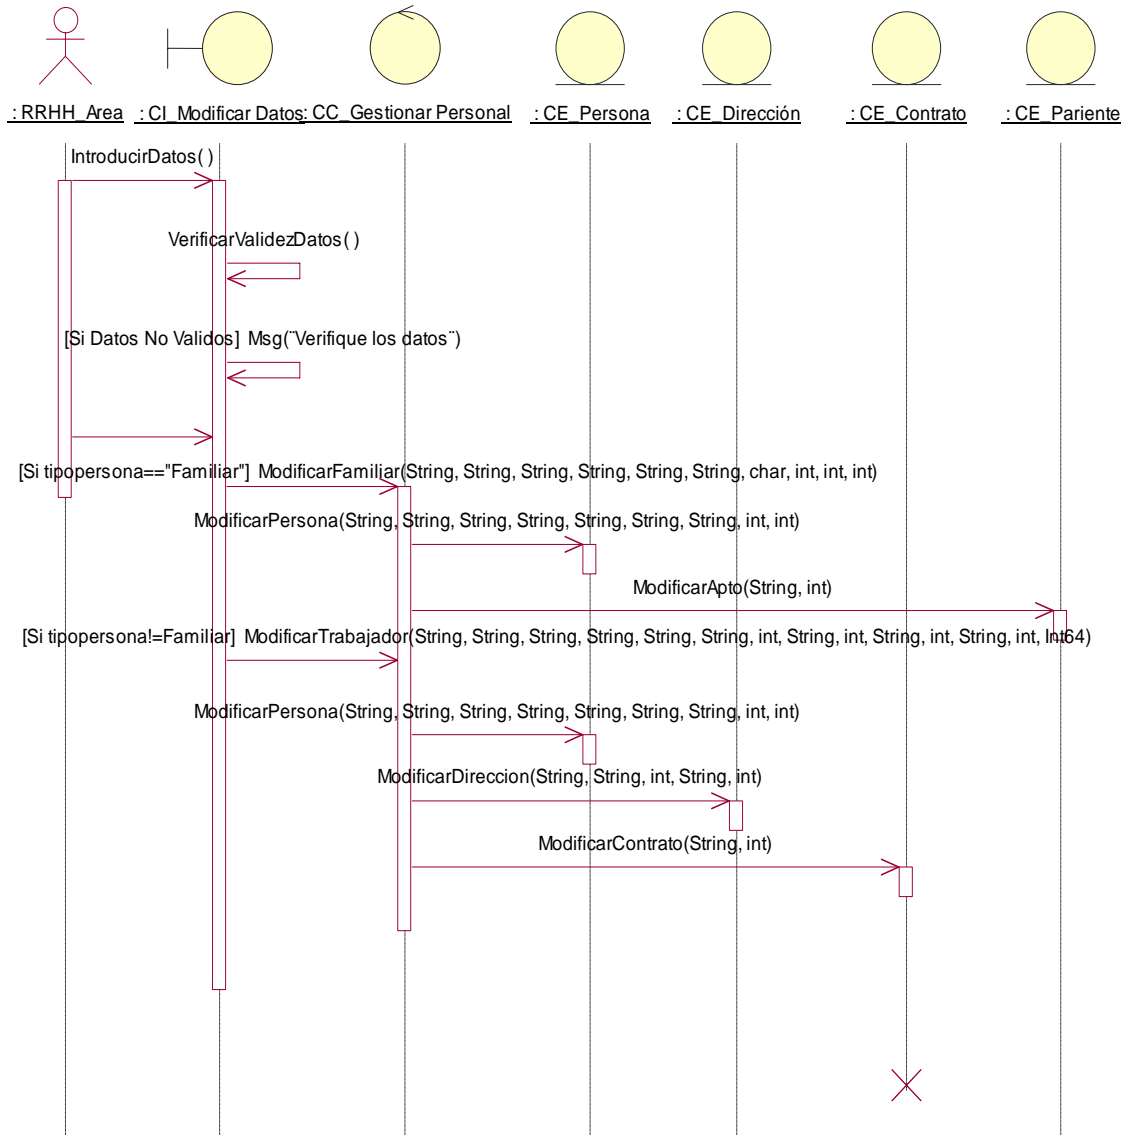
: RRHH_Area
: CI_Modificar Datos
: CC_Gestionar Personal
: CE_Persona
: CE_Dirección
: CE_Contrato
: CE_Pariente

IntroducirDatos( )

VerificarValidezDatos( )

[Si Datos No Validos] Msg(¨Verifique los datos¨)

[Si tipopersona=="Familiar"] ModificarFamiliar(String, String, String, String, String, String, char, int, int, int)

ModificarPersona(String, String, String, String, String, String, String, int, int)

ModificarApto(String, int)

[Si tipopersona!=Familiar] ModificarTrabajador(String, String, String, String, String, String, int, String, int, String, int, String, int, Int64)

ModificarPersona(String, String, String, String, String, String, String, int, int)

ModificarDireccion(String, String, int, String, int)

ModificarContrato(String, int)